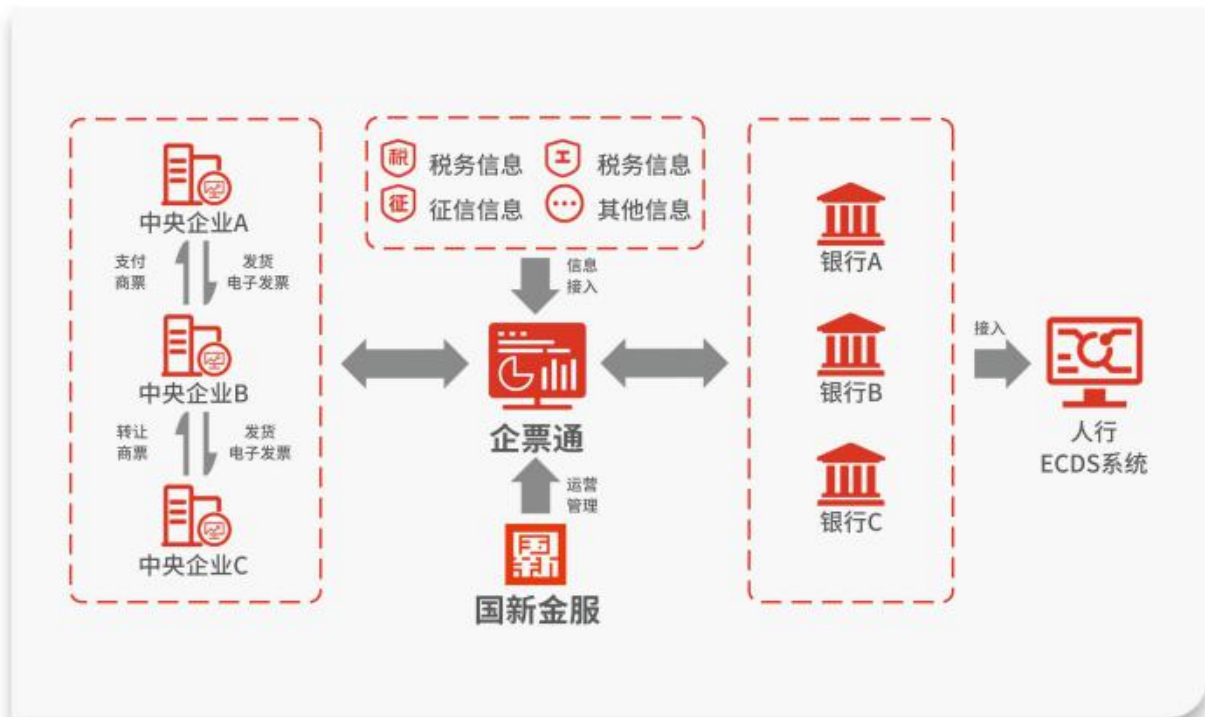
中央企业A

支付
商票

发货
电子发票

中央企业B

转让
商票

发货
电子发票

中央企业C

税 税务信息
工 税务信息
征 征信信息
其他信息

信息
接入

企票通

运营
管理

国新金服

银行A

银行B

银行C

接入

人行
ECDS系统